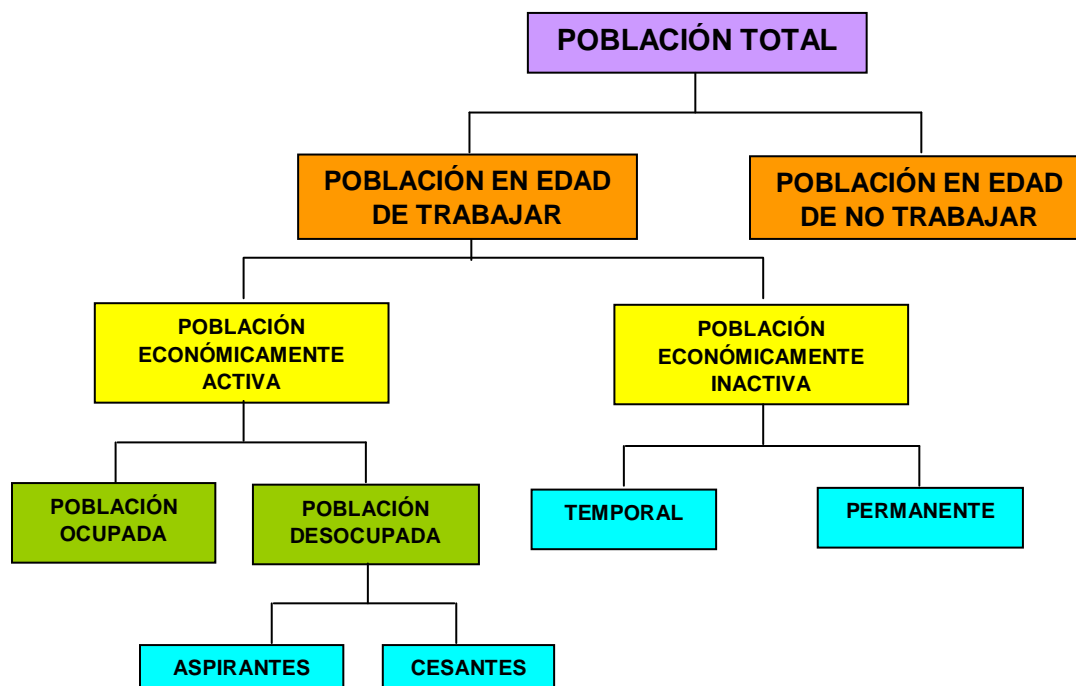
POBLACIÓN TOTAL

POBLACIÓN EN EDAD DE TRABAJAR

POBLACIÓN EN EDAD DE NO TRABAJAR

POBLACIÓN ECONÓMICAMENTE ACTIVA

POBLACIÓN ECONÓMICAMENTE INACTIVA

POBLACIÓN OCUPADA

POBLACIÓN DESOCUPADA

TEMPORAL

PERMANENTE

ASPIRANTES

CESANTES